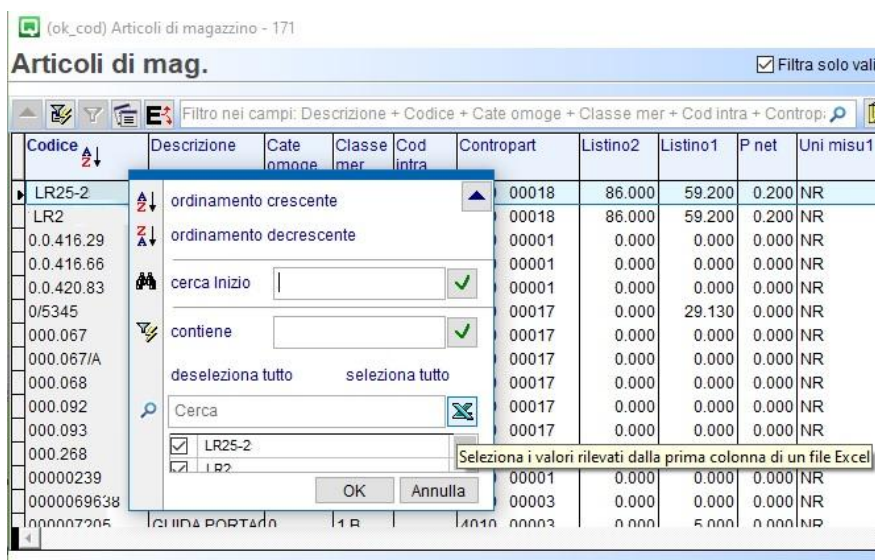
(ok_cod) Articoli di magazzino - 171

Articoli di mag.

Filtra solo vali

Filtro nei campi: Descrizione + Codice + Cate omoge + Classe mer + Cod intra + Controp:

| Codice | Descrizione | Cate omoge | Classe mer | Cod intra | Contropart | Listino2 | Listino1 | P net | Uni misu1 |
|---|---|---|---|---|---|---|---|---|---|
| LR25-2 | | | | | 00018 | 86.000 | 59.200 | 0.200 | NR |
| LR2 | | | | | 00018 | 86.000 | 59.200 | 0.200 | NR |
| 0.0.416.29 | | | | | 00001 | 0.000 | 0.000 | 0.000 | NR |
| 0.0.416.66 | | | | | 00001 | 0.000 | 0.000 | 0.000 | NR |
| 0.0.420.83 | | | | | 00001 | 0.000 | 0.000 | 0.000 | NR |
| 0/5345 | | | | | 00017 | 0.000 | 29.130 | 0.000 | NR |
| 000.067 | | | | | 00017 | 0.000 | 0.000 | 0.000 | NR |
| 000.067/A | | | | | 00017 | 0.000 | 0.000 | 0.000 | NR |
| 000.068 | | | | | 00017 | 0.000 | 0.000 | 0.000 | NR |
| 000.092 | | | | | 00017 | 0.000 | 0.000 | 0.000 | NR |
| 000.093 | | | | | 00017 | 0.000 | 0.000 | 0.000 | NR |
| 000.268 | | | | | | | | | |
| 00000239 | | | | | 00001 | 0.000 | 0.000 | 0.000 | NR |
| 0000069638 | | | | | 00003 | 0.000 | 0.000 | 0.000 | NR |
| 000007205 | GUIDA PORTA | 0 | 1 B | | 4010 00003 | 0.000 | 5.000 | 0.000 | NR |

ordinamento crescente
ordinamento decrescente
cerca Inizio
contiene
deseleziona tutto
seleziona tutto
Cerca
LR25-2
LR2
OK
Annulla

Seleziona i valori rilevati dalla prima colonna di un file Excel